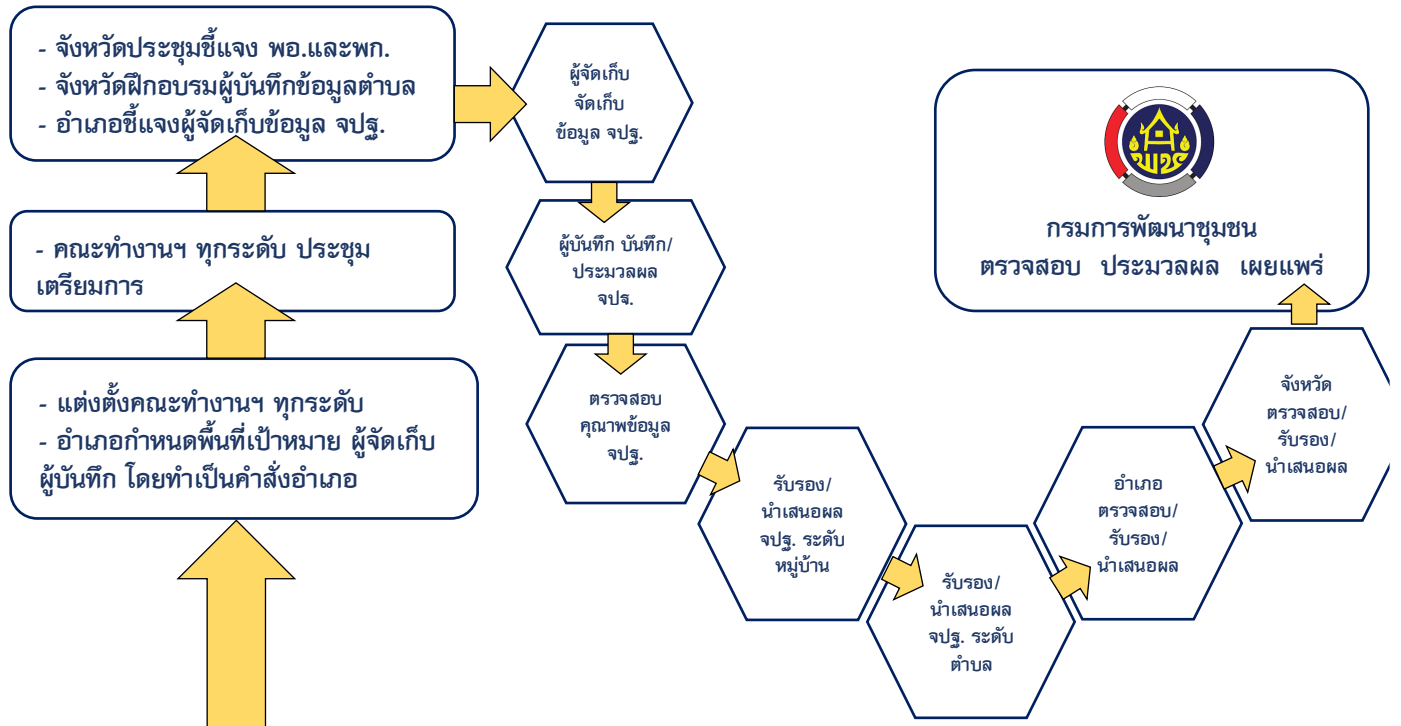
- จังหวัดประชุมชี้แจง พอ.และพก.
- จังหวัดฝึกอบรมผู้บันทึกข้อมูลตำบล
- อำเภอชี้แจงผู้จัดเก็บข้อมูล จปฐ.

- คณะทำงานฯ ทุกระดับ ประชุมเตรียมการ

- แต่งตั้งคณะทำงานฯ ทุกระดับ
- อำเภอกำหนดพื้นที่เป้าหมาย ผู้จัดเก็บ ผู้บันทึก โดยทำเป็นคำสั่งอำเภอ

ผู้จัดเก็บ จัดเก็บ ข้อมูล จปฐ.

ผู้บันทึก บันทึก/ ประมวลผล จปร.

ตรวจสอบ คุณาพข้อมูล จปฐ.

รับรอง/ นำเสนอผล จปฐ. ระดับ หมู่บ้าน

รับรอง/ นำเสนอผล จปฐ. ระดับ ตำบล

อำเภอ ตรวจสอบ/ รับรอง/ นำเสนอผล

จังหวัด ตรวจสอบ/ รับรอง/ นำเสนอผล

พช

กรมการพัฒนาชุมชน
ตรวจสอบ ประมวลผล เผยแพร่